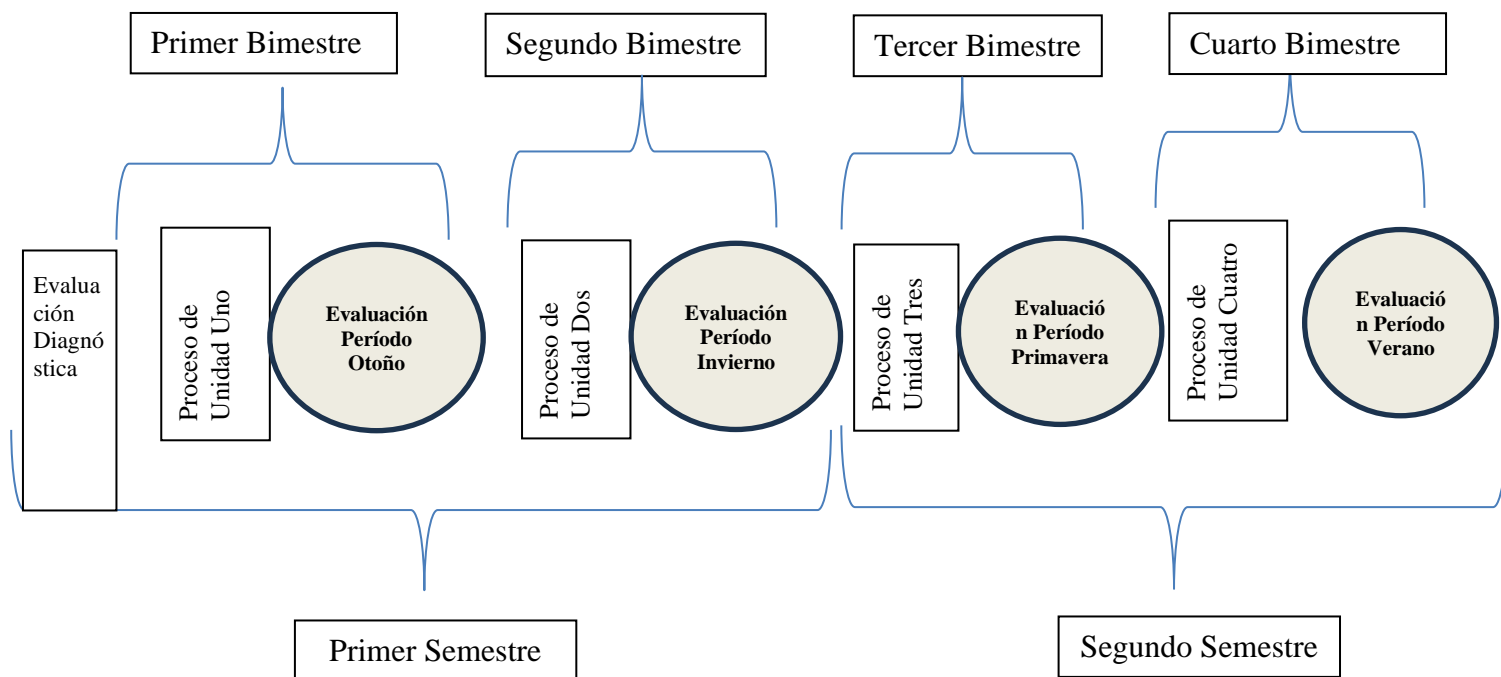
Primer Bimestre

Segundo Bimestre

Tercer Bimestre

Cuarto Bimestre

Evaluación Diagnóstica

Proceso de Unidad Uno

Evaluación Período Otoño

Proceso de Unidad Dos

Evaluación Período Invierno

Proceso de Unidad Tres

Evaluación Período Primavera

Proceso de Unidad Cuatro

Evaluación Período Verano

Primer Semestre

Segundo Semestre